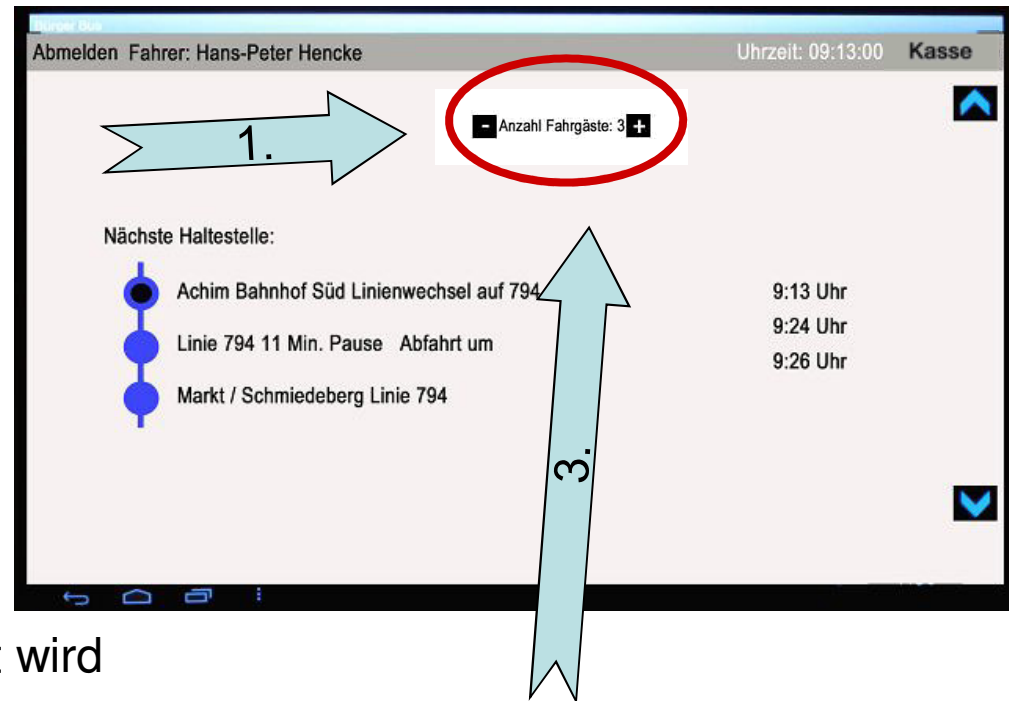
Bürger Bus

Abmelden Fahrer: Hans-Peter Hencke

Uhrzeit: 09:13:00 Kasse

1.

- Anzahl Fahrgäste: 3 +

Nächste Haltestelle:

Achim Bahnhof Süd Linienwechsel auf 794

9:13 Uhr

Linie 794 11 Min. Pause Abfahrt um

9:24 Uhr

9:26 Uhr

Markt / Schmiedeberg Linie 794

3.

wird